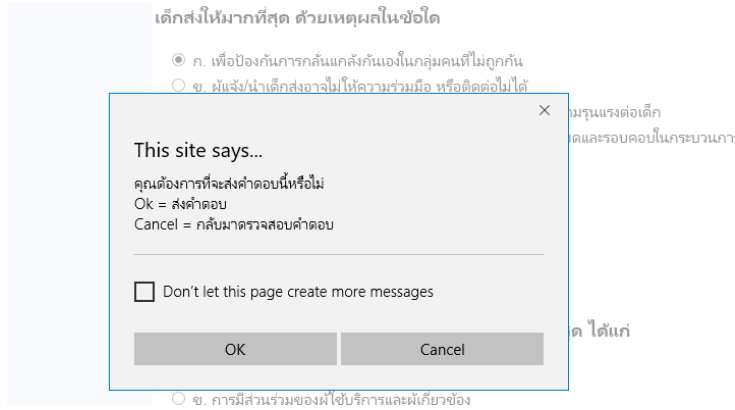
เด็กส่งให้มากที่สุด ด้วยเหตุผลในข้อใด

ก. เพื่อป้องกันการกลั่นแกล้งกันเองในกลุ่มคนที่ไม่ถูกกัน
ข. ผู้แจ้ง/นำเด็กส่งอาจไม่ให้ความร่วมมือ หรือติดต่อไม่ได้

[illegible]ามรุนแรงต่อเด็ก
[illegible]ดและรอบคอบในกระบวนกา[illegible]

This site says...

คุณต้องการที่จะส่งคำตอบนี้หรือไม่
Ok = ส่งคำตอบ
Cancel = กลับมาตรวจสอบคำตอบ

Don't let this page create more messages

OK
Cancel

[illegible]ด ได้แก่

ข. การมีส่วนร่วมของผู้ใช้บริการและผู้เกี่ยวข้อง